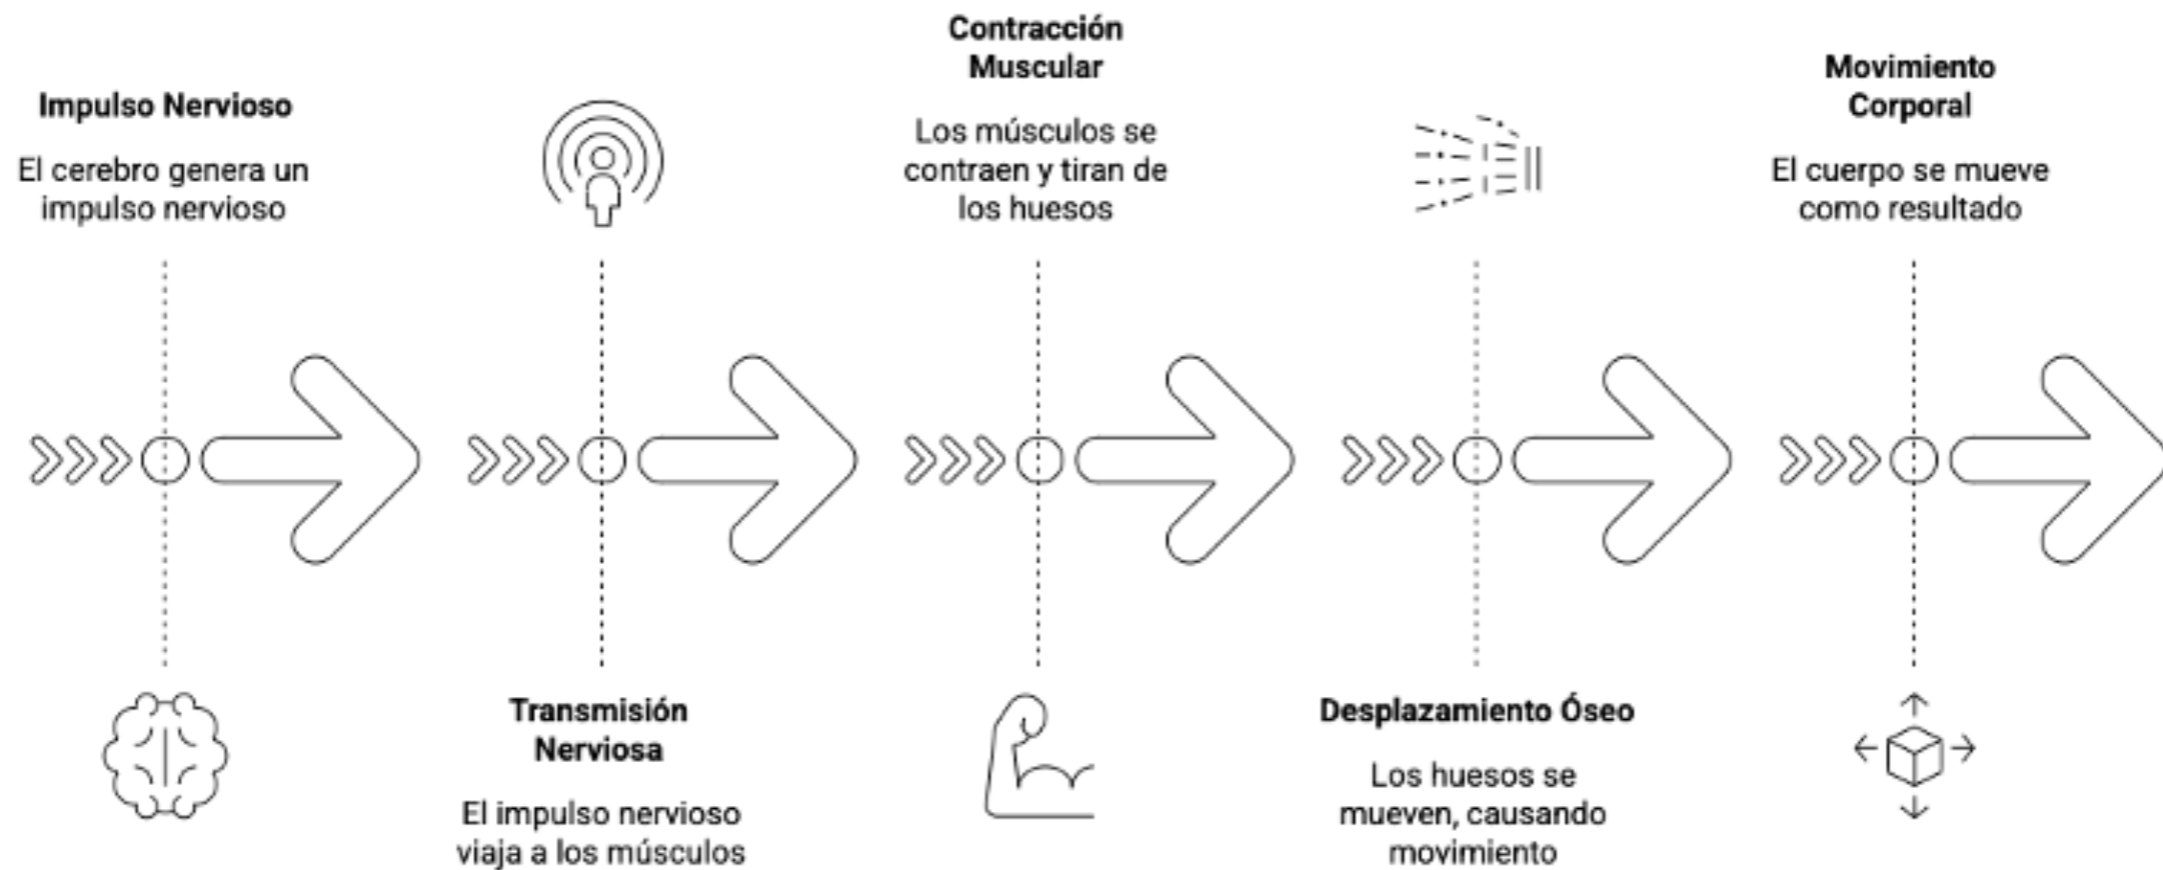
Impulso Nervioso

El cerebro genera un impulso nervioso

Transmisión Nerviosa

El impulso nervioso viaja a los músculos

Contracción Muscular

Los músculos se contraen y tiran de los huesos

Desplazamiento Óseo

Los huesos se mueven, causando movimiento

Movimiento Corporal

El cuerpo se mueve como resultado